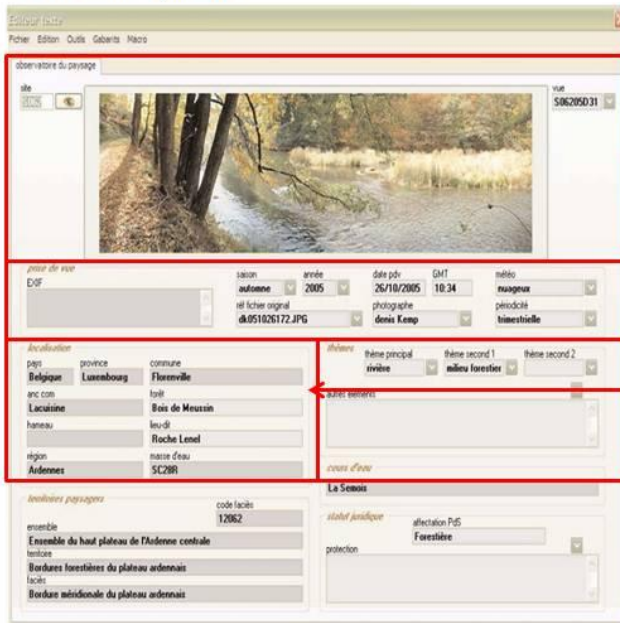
Editeur texte

Fichier Edition Outils Gabarits Macro

observatoire du paysage

site
SC05

vue
S06205D31

prise de vue
EXIF

saison
automne
année
2005
date pdv
26/10/2005
GMT
10:34
météo
nuageux

réf fichier original
dk051026172.JPG
photographe
denis Kemp
périodicité
trimestrielle

localisation
pays
Belgique
province
Luxembourg
commune
Florenville
anc com
Lacuisine
forêt
Bois de Meussin
hameau
lieu-dit
Roche Lenel
région
Ardennes
masse d'eau
SC28R

thèmes
thème principal
rivière
thème second 1
milieu forestier
thème second 2
autres éléments

cours d'eau
La Semois

territoires paysagers
code faciès
12062
ensemble
Ensemble du haut plateau de l'Ardenne centrale
territoire
Bordures forestières du plateau ardennais
faciès
Bordure méridionale du plateau ardennais

statut juridique
affectation PdS
Forestière
protection